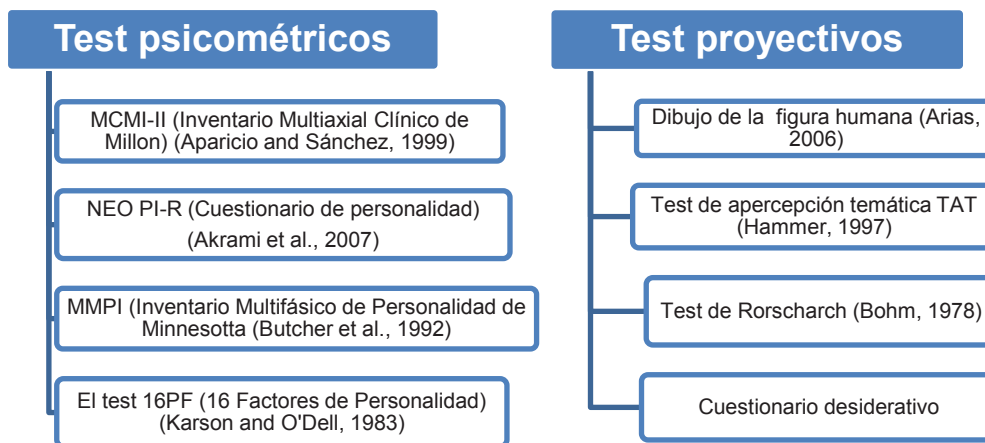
Test psicométricos

MCMI-II (Inventario Multiaxial Clínico de Millon) (Aparicio and Sánchez, 1999)

NEO PI-R (Cuestionario de personalidad) (Akrami et al., 2007)

MMPI (Inventario Multifásico de Personalidad de Minnesotta (Butcher et al., 1992)

El test 16PF (16 Factores de Personalidad) (Karson and O'Dell, 1983)

Test proyectivos

Dibujo de la figura humana (Arias, 2006)

Test de apercepción temática TAT (Hammer, 1997)

Test de Rorscharch (Bohm, 1978)

Cuestionario desiderativo